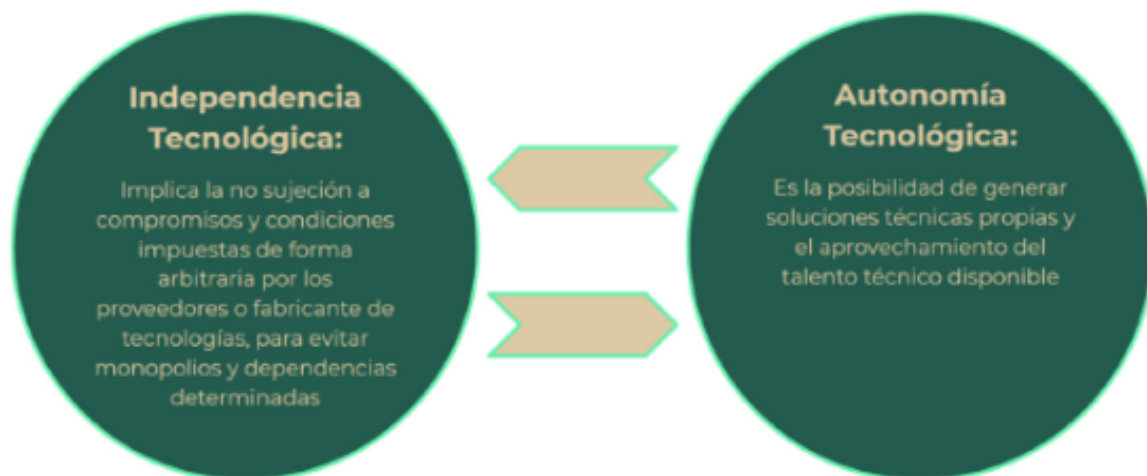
Independencia Tecnológica:

Implica la no sujeción a compromisos y condiciones impuestas de forma arbitraria por los proveedores o fabricante de tecnologías, para evitar monopolios y dependencias determinadas

Autonomía Tecnológica:

Es la posibilidad de generar soluciones técnicas propias y el aprovechamiento del talento técnico disponible